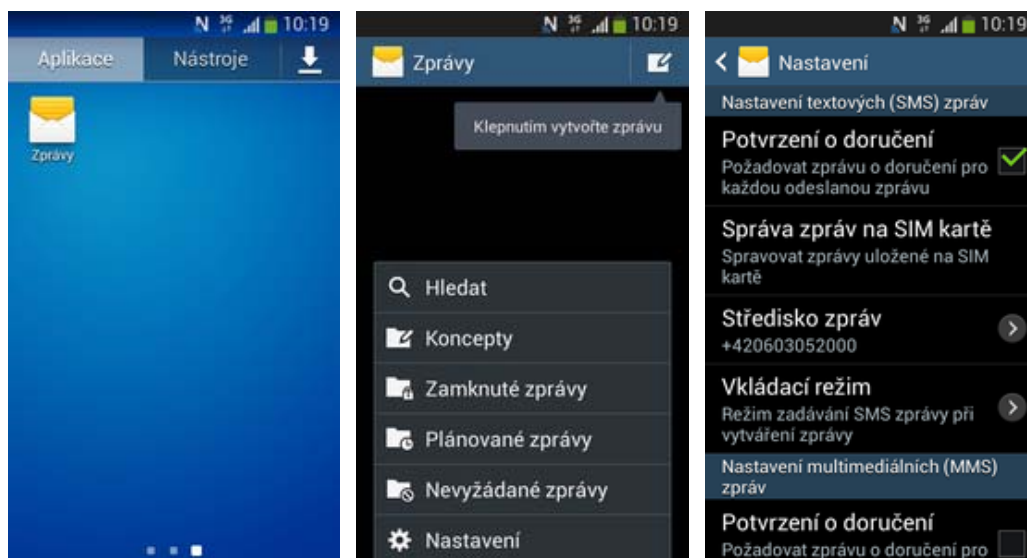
N 3G 10:19

Aplikace
Nástroje

Zprávy

N 3G 10:19

Zprávy

Klepnutím vytvořte zprávu

Hledat

Koncepty

Zamknuté zprávy

Plánované zprávy

Nevyžádané zprávy

Nastavení

N 3G 10:19

Nastavení

Nastavení textových (SMS) zpráv

Potvrzení o doručení
Požadovat zprávu o doručení pro každou odeslanou zprávu

Správa zpráv na SIM kartě
Spravovat zprávy uložené na SIM kartě

Středisko zpráv
+420603052000

Vkládací režim
Režim zadávání SMS zprávy při vytváření zprávy

Nastavení multimediálních (MMS) zpráv

Potvrzení o doručení
Požadovat zprávu o doručení pro